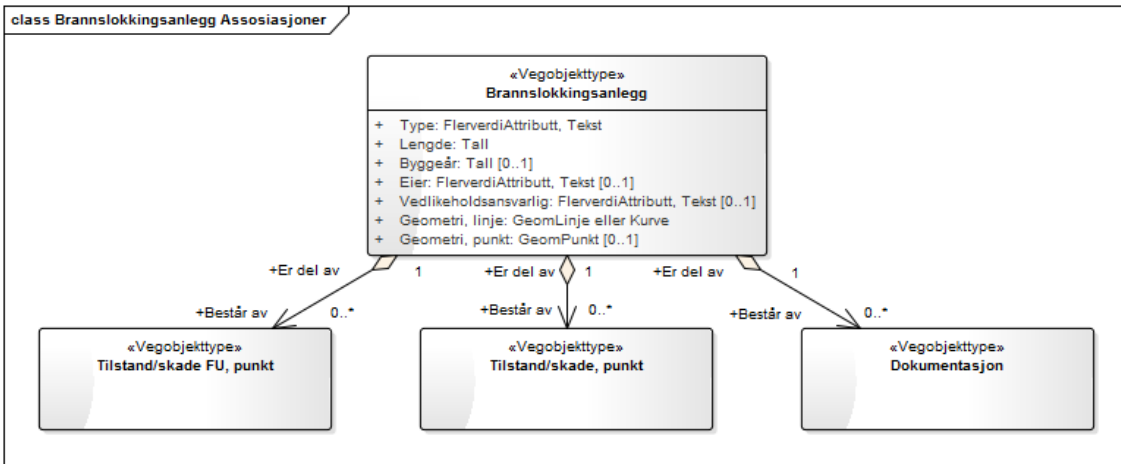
class Brannslokkingsanlegg Assosiasjoner

«Vegobjekttype»
Brannslokkingsanlegg

+ Type: FlerverdiAttributt, Tekst
+ Lengde: Tall
+ Byggeår: Tall [0..1]
+ Eier: FlerverdiAttributt, Tekst [0..1]
+ Vedlikeholdsansvarlig: FlerverdiAttributt, Tekst [0..1]
+ Geometri, linje: GeomLinje eller Kurve
+ Geometri, punkt: GeomPunkt [0..1]

+Er del av
1
+Består av
0..*

+Er del av
1
+Består av
0..*

+Er del av
1
+Består av
0..*

«Vegobjekttype»
Tilstand/skade FU, punkt

«Vegobjekttype»
Tilstand/skade, punkt

«Vegobjekttype»
Dokumentasjon